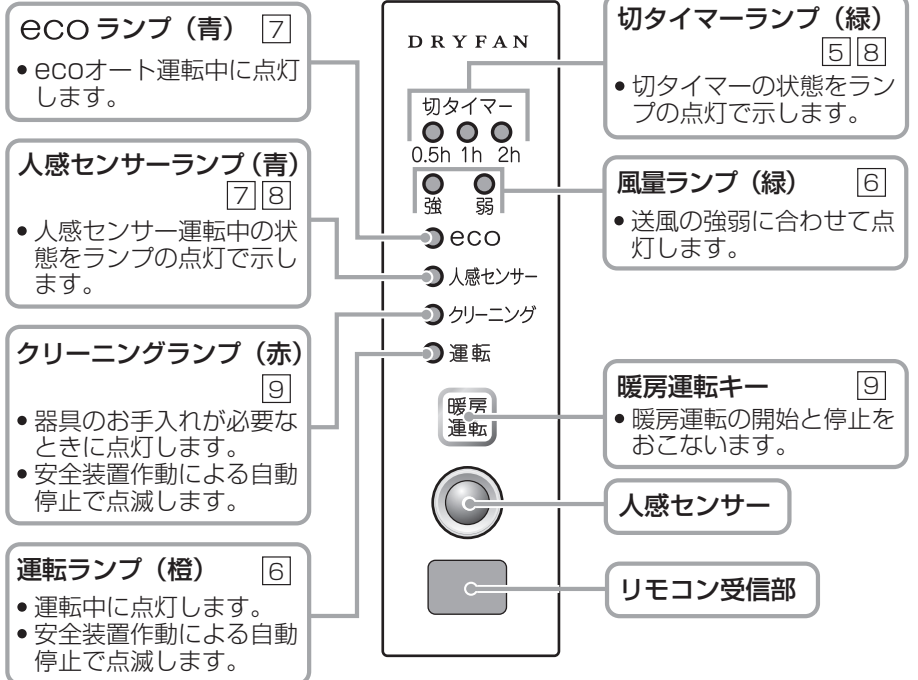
ecoランプ（青） 7
• ecoオート運転中に点灯します。

人感センサーランプ（青） 7 8
• 人感センサー運転中の状態をランプの点灯で示します。

クリーニングランプ（赤） 9
• 器具のお手入れが必要なときに点灯します。
• 安全装置作動による自動停止で点滅します。

運転ランプ（橙） 6
• 運転中に点灯します。
• 安全装置作動による自動停止で点滅します。

DRYFAN

切タイマー
0.5h 1h 2h
強 弱
eco
人感センサー
クリーニング
運転
暖房運転

切タイマーランプ（緑） 5 8
• 切タイマーの状態をランプの点灯で示します。

風量ランプ（緑） 6
• 送風の強弱に合わせて点灯します。

暖房運転キー 9
• 暖房運転の開始と停止をおこないます。

人感センサー

リモコン受信部